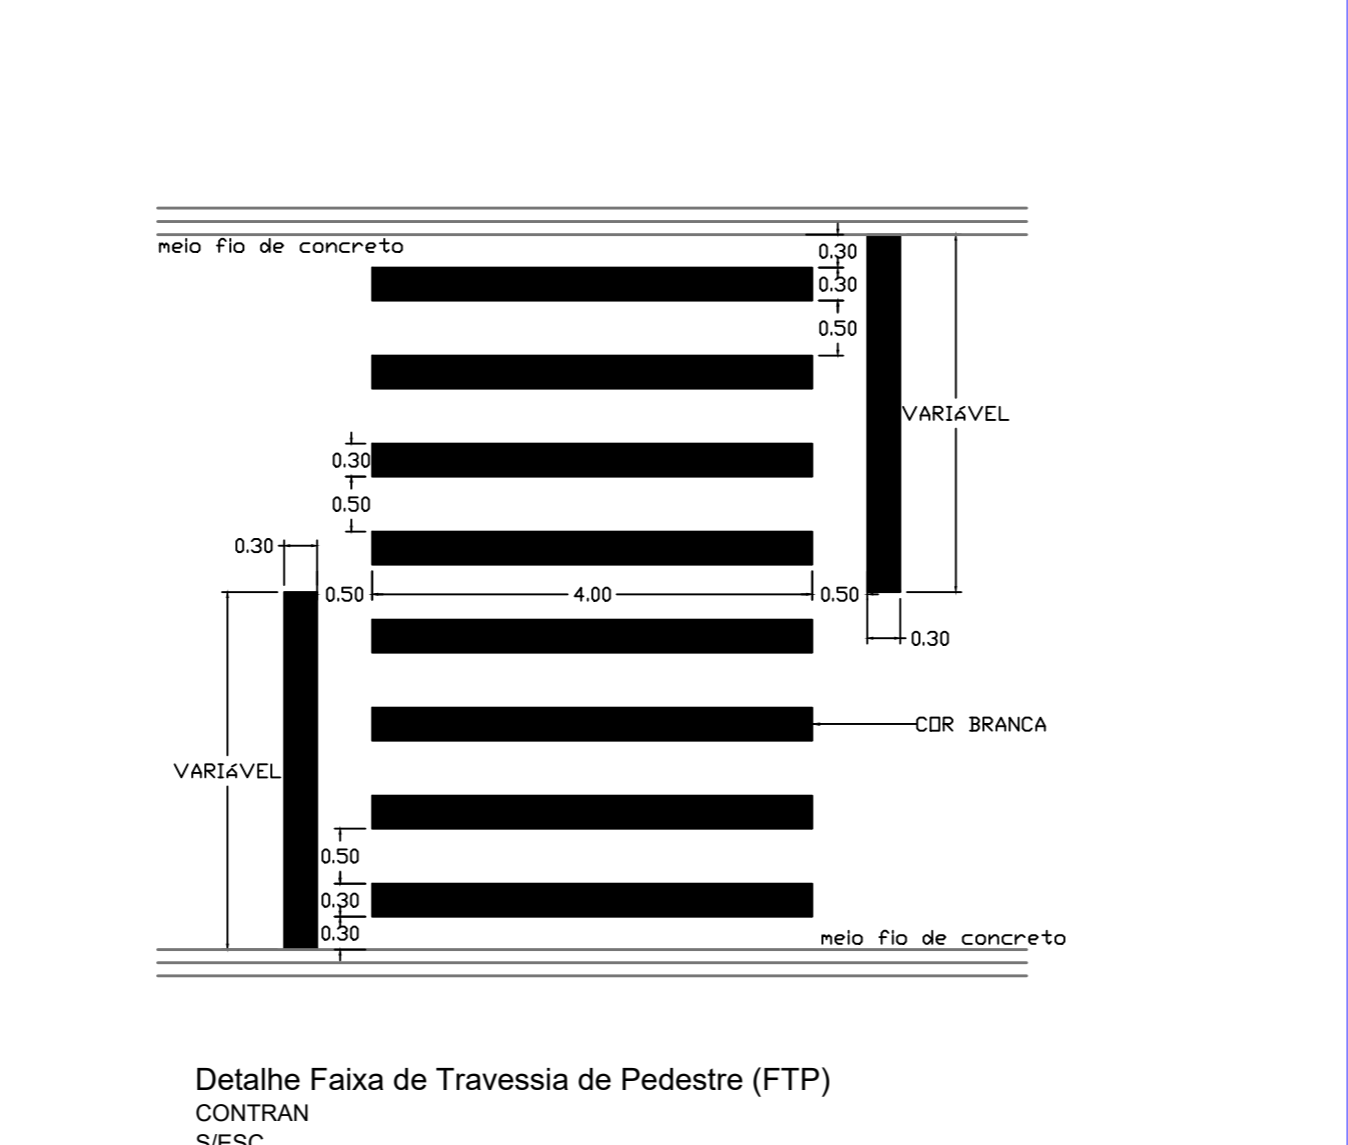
meio fio de concreto

0.30
0.30
0.50

VARIÁVEL

0.30
0.50

0.30

0.50
4.00
0.50

0.30

COR BRANCA

VARIÁVEL

0.50
0.30
0.30

meio fio de concreto

Detalhe Faixa de Travessia de Pedestre (FTP)
CONTRAN
S/ESC